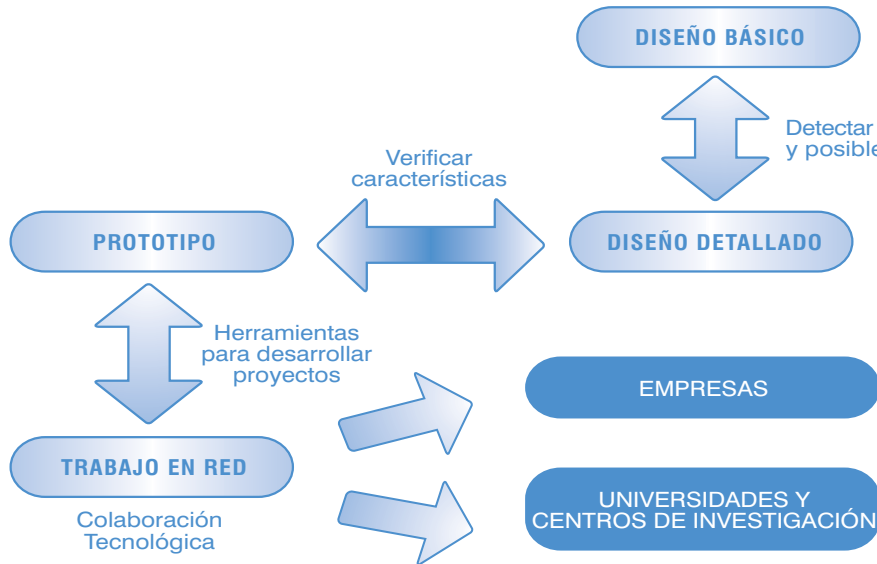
DISEÑO BÁSICO

Detectar
y posible

Verificar
características

PROTOTIPO

DISEÑO DETALLADO

Herramientas
para desarrollar
proyectos

EMPRESAS

TRABAJO EN RED

UNIVERSIDADES Y
CENTROS DE INVESTIGACIÓN

Colaboración
Tecnológica